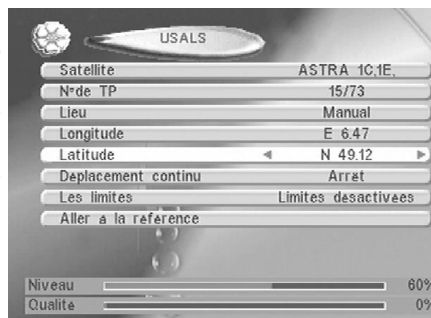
USALS

| | |
|---|---|
| Satellite | ASTRA 1C,1E, |
| N°de TP | 15/73 |
| Lieu | Manual |
| Longitude | E 6.47 |
| Latitude | ◄ N 49.12 ► |
| Deplacement continu | Arrêt |
| Les limites | Limites desactivees |
| Aller a la reference | |

Niveau 60%
Qualite 0%